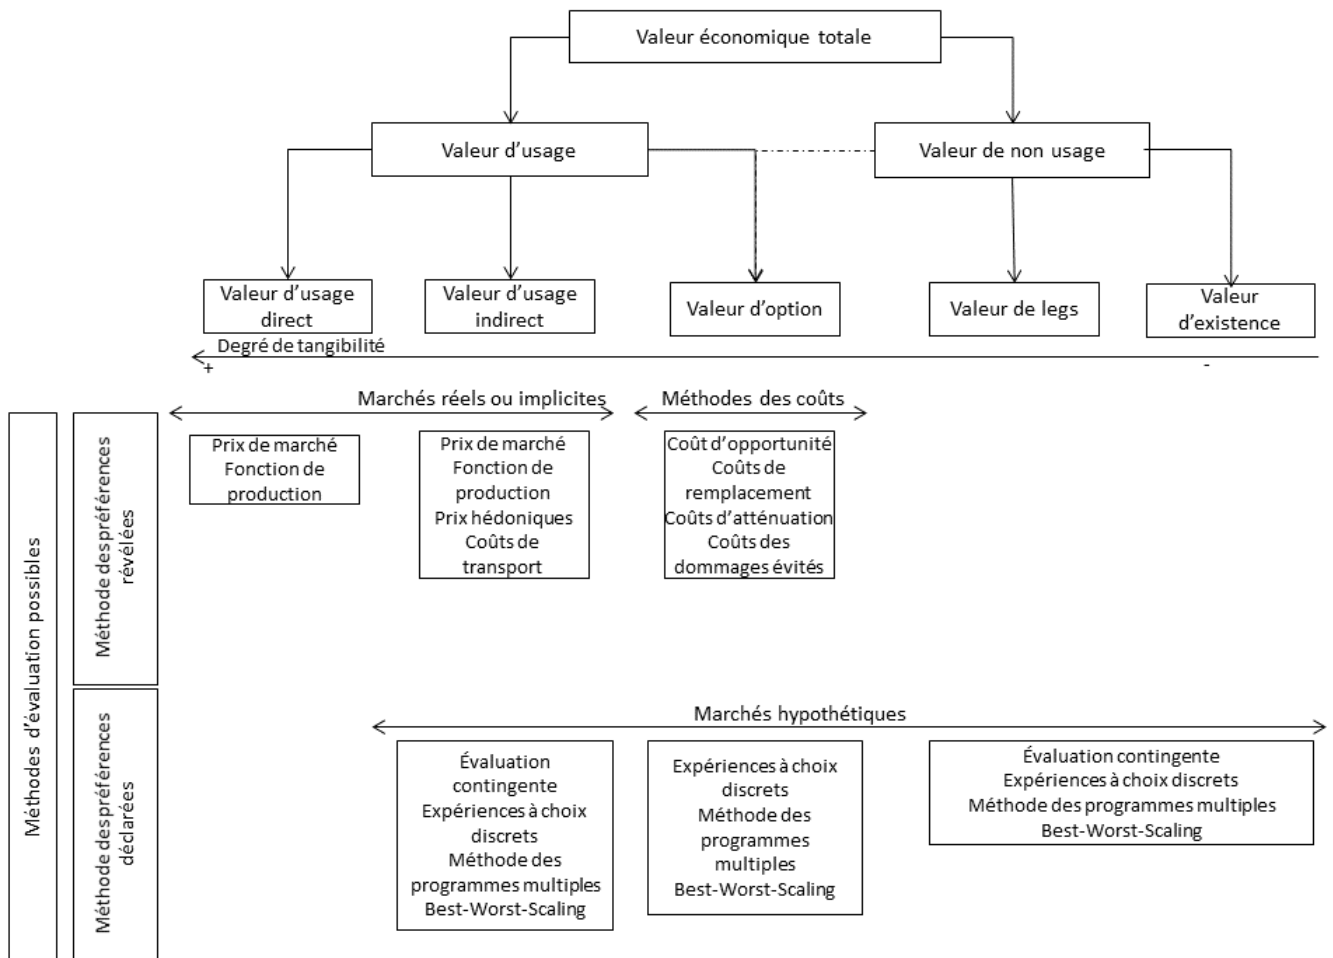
Valeur économique totale

Valeur d'usage

Valeur de non usage

Valeur d'usage direct

Valeur d'usage indirect

Valeur d'option

Valeur de legs

Valeur d'existence

Degré de tangibilité

+

-

Méthodes d'évaluation possibles

Méthode des préférences révélées

Marchés réels ou implicites

Méthodes des coûts

Prix de marché
Fonction de production

Prix de marché
Fonction de production
Prix hédoniques
Coûts de transport

Coût d'opportunité
Coûts de remplacement
Coûts d'atténuation
Coûts des dommages évités

Méthode des préférences déclarées

Marchés hypothétiques

Évaluation contingente
Expériences à choix discrets
Méthode des programmes multiples
Best-Worst-Scaling

Expériences à choix discrets
Méthode des programmes multiples
Best-Worst-Scaling

Évaluation contingente
Expériences à choix discrets
Méthode des programmes multiples
Best-Worst-Scaling